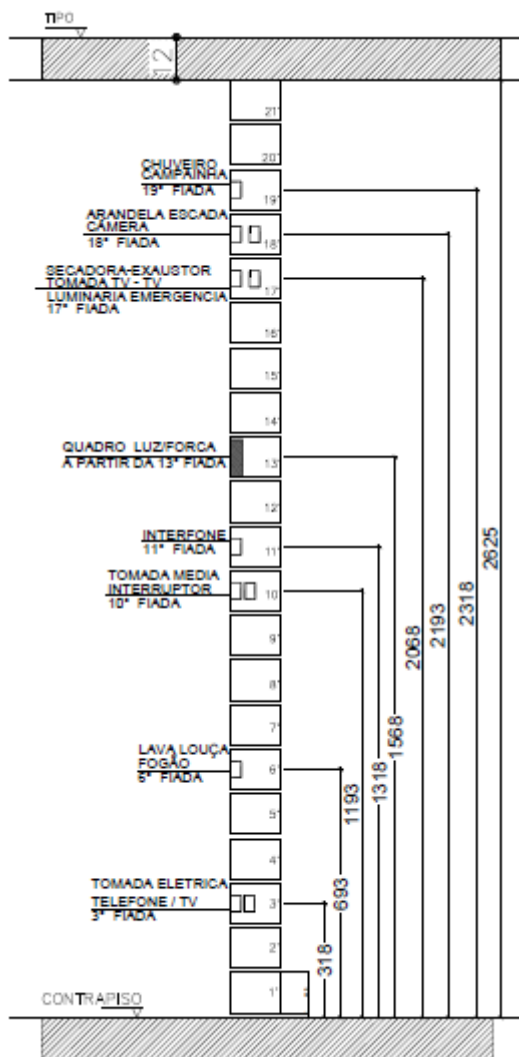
TIPO

12

21ª

20ª

CHUVEIRO
CAMPAINHA
19ª FIADA

19ª

ARANDELA ESCADA
CÂMERA
18ª FIADA

18ª

SECADORA-EXAUSTOR
TOMADA TV - TV
LUMINARIA EMERGENCIA
17ª FIADA

17ª

16ª

15ª

14ª

QUADRO LUZ/FORCA
A PARTIR DA 13ª FIADA

13ª

12ª

INTERFONE
11ª FIADA

11ª

TOMADA MEDIA
INTERRUPTOR
10ª FIADA

10ª

9ª

8ª

7ª

LAVA LOUÇA
FOGÃO
6ª FIADA

6ª

5ª

4ª

TOMADA ELETRICA
TELEFONE / TV
3ª FIADA

3ª

2ª

1ª

CONTRAPISO

318

693

1193

1318

1568

2068

2193

2318

2625